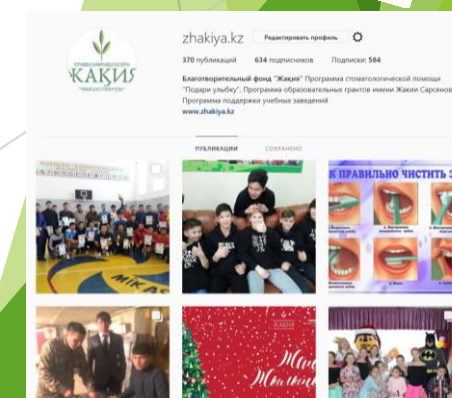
ҚАЙЫРЫМДЫЛЫҚ ҚОРЫ
ЖАҚИЯ
"ЖАҚИЯ" ҚАЙЫРЫМДЫЛЫҚ ҚОРЫ

zhakiya.kz
Редактировать профиль

370 публикаций
634 подписчиков
Подписки: 584

Благотворительный фонд "Жакия" Программа стоматологической помощи "Подари улыбку", Программа образовательных грантов имени Жакии Сарсенов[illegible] Программа поддержки учебных заведений
www.zhakiya.kz

ПУБЛИКАЦИИ
СОХРАНЕНО

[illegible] ПРАВИЛЬНО ЧИСТИТЬ З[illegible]

ЖАҚИЯ

Жаң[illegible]
Жыл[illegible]